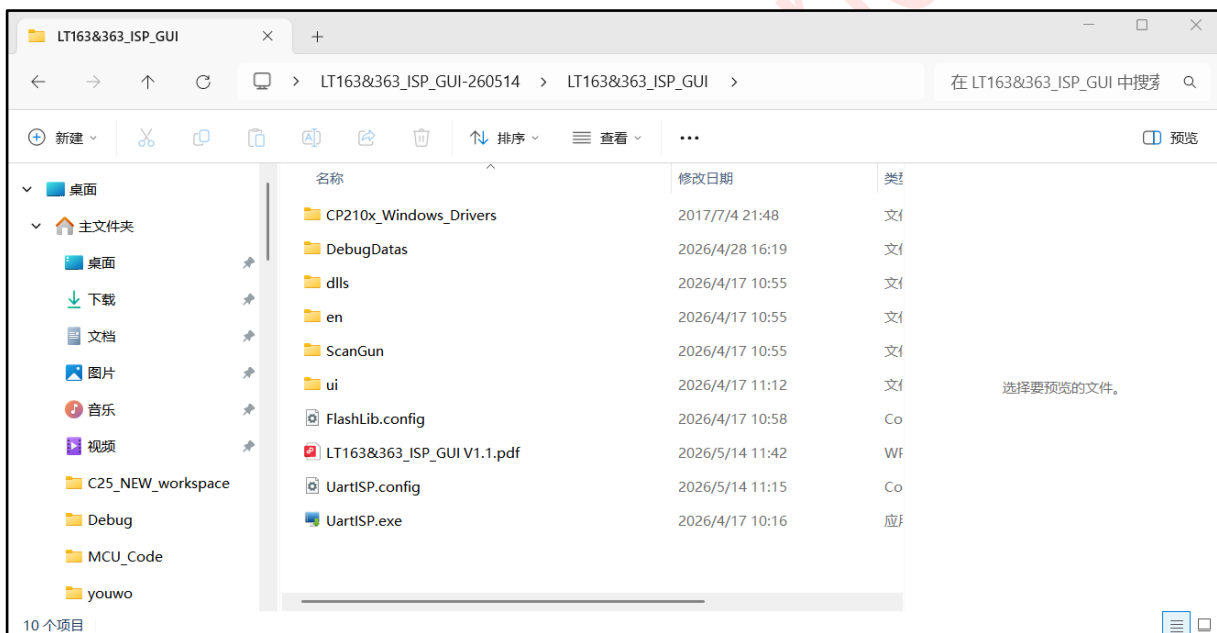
LT163&363_ISP_GUI

LT163&363_ISP_GUI-260514 > LT163&363_ISP_GUI >

在 LT163&363_ISP_GUI 中搜索

新建 排序 查看 ··· 预览

桌面
主文件夹
桌面
下载
文档
图片
音乐
视频
C25_NEW_workspace
Debug
MCU_Code
youwo

| 名称 | 修改日期 | 类型 |
|---|---|---|
| CP210x_Windows_Drivers | 2017/7/4 21:48 | 文件 |
| DebugDatas | 2026/4/28 16:19 | 文件 |
| dlls | 2026/4/17 10:55 | 文件 |
| en | 2026/4/17 10:55 | 文件 |
| ScanGun | 2026/4/17 10:55 | 文件 |
| ui | 2026/4/17 11:12 | 文件 |
| FlashLib.config | 2026/4/17 10:58 | Co |
| LT163&363_ISP_GUI V1.1.pdf | 2026/5/14 11:42 | WF |
| UartISP.config | 2026/5/14 11:15 | Co |
| UartISP.exe | 2026/4/17 10:16 | 应用 |

选择要预览的文件。

10 个项目